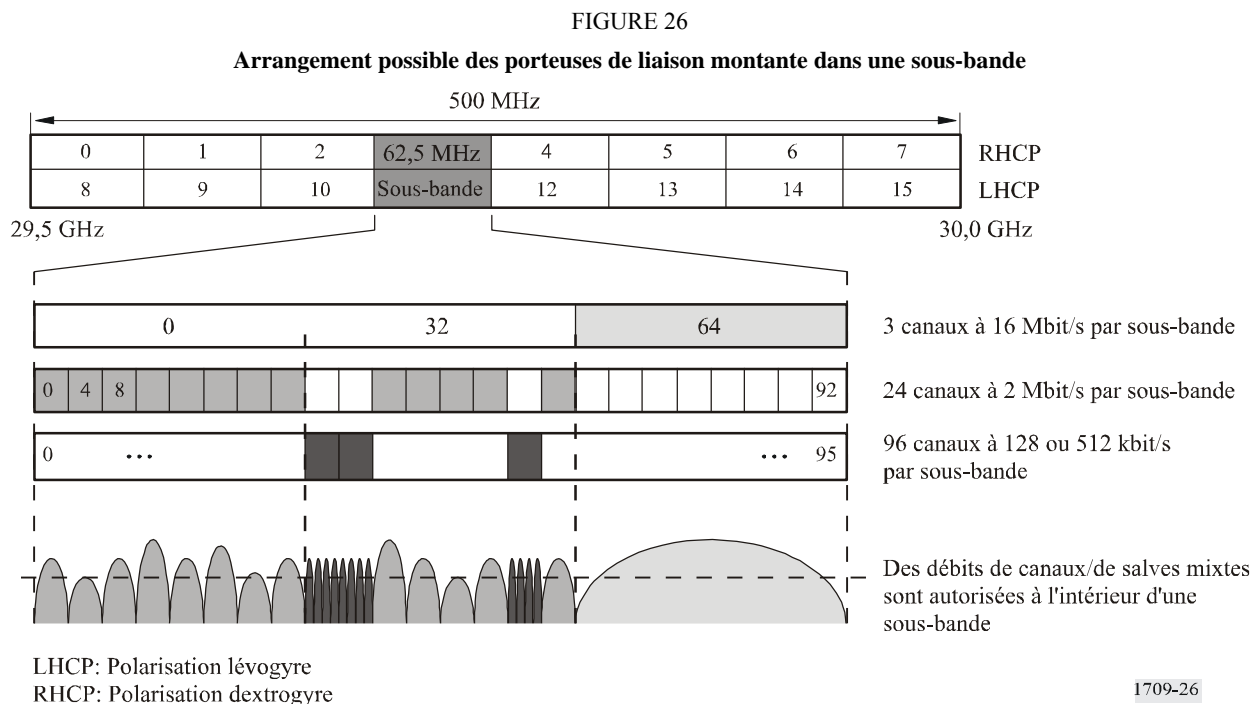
FIGURE 26

Arrangement possible des porteuses de liaison montante dans une sous-bande

500 MHz

| 0 | 1 | 2 | 62,5 MHz | 4 | 5 | 6 | 7 | RHCP |
|---|---|---|---|---|---|---|---|---|
| 8 | 9 | 10 | Sous-bande | 12 | 13 | 14 | 15 | LHCP |

29,5 GHz

30,0 GHz

0

32

64

3 canaux à 16 Mbit/s par sous-bande

0 4 8

92

24 canaux à 2 Mbit/s par sous-bande

0 ...

... 95

96 canaux à 128 ou 512 kbit/s par sous-bande

Des débits de canaux/de salves mixtes sont autorisées à l'intérieur d'une sous-bande

LHCP: Polarisation lévogyre
RHCP: Polarisation dextrogyre

1709-26